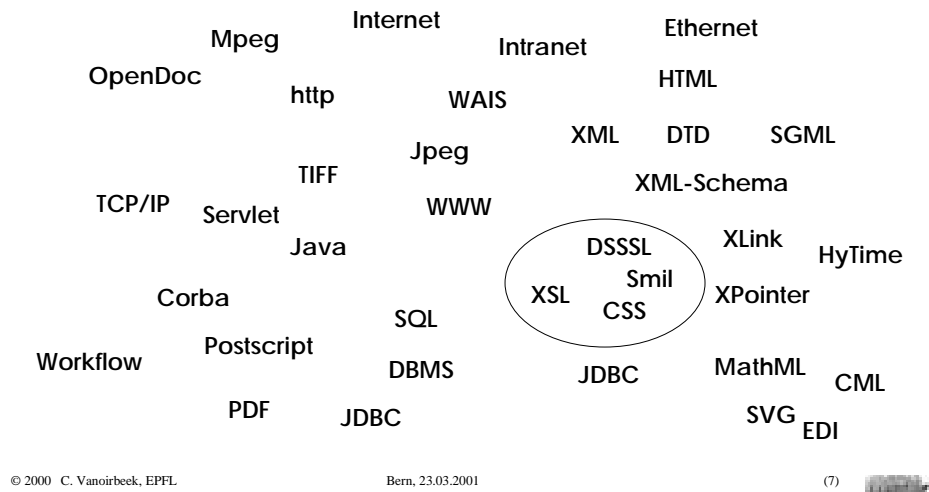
Internet

Mpeg

Intranet

Ethernet

OpenDoc

http

WAIS

HTML

XML

DTD

SGML

Jpeg

TIFF

XML-Schema

TCP/IP

Servlet

WWW

Java

DSSSL

XLink

HyTime

Smil

XSL

CSS

XPointer

Corba

SQL

Postscript

Workflow

DBMS

JDBC

MathML

CML

PDF

JDBC

SVG

EDI

© 2000 C. Vanoirbeek, EPFL

Bern, 23.03.2001

(7)

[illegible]